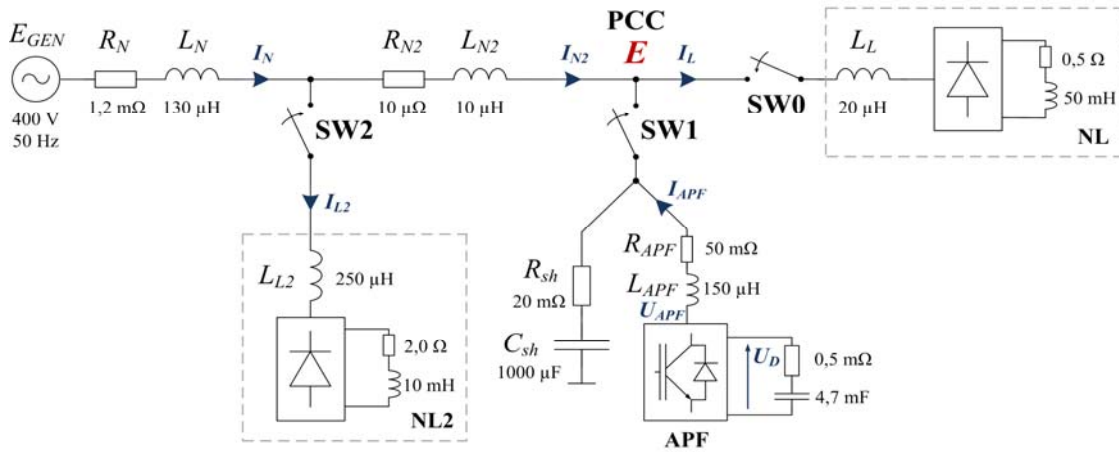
$E_{GEN}$
400 V
50 Hz
$R_N$
1,2 mΩ
$L_N$
130 μH
$I_N$
$R_{N2}$
10 μΩ
$L_{N2}$
10 μH
$I_{N2}$
PCC
$E$
$I_L$
SW0
$L_L$
20 μH
0,5 Ω
50 mH
NL
SW2
SW1
$I_{L2}$
$L_{L2}$
250 μH
2,0 Ω
10 mH
NL2
$I_{APF}$
$R_{sh}$
20 mΩ
$C_{sh}$
1000 μF
$R_{APF}$
50 mΩ
$L_{APF}$
150 μH
$U_{APF}$
$U_D$
0,5 mΩ
4,7 mF
APF